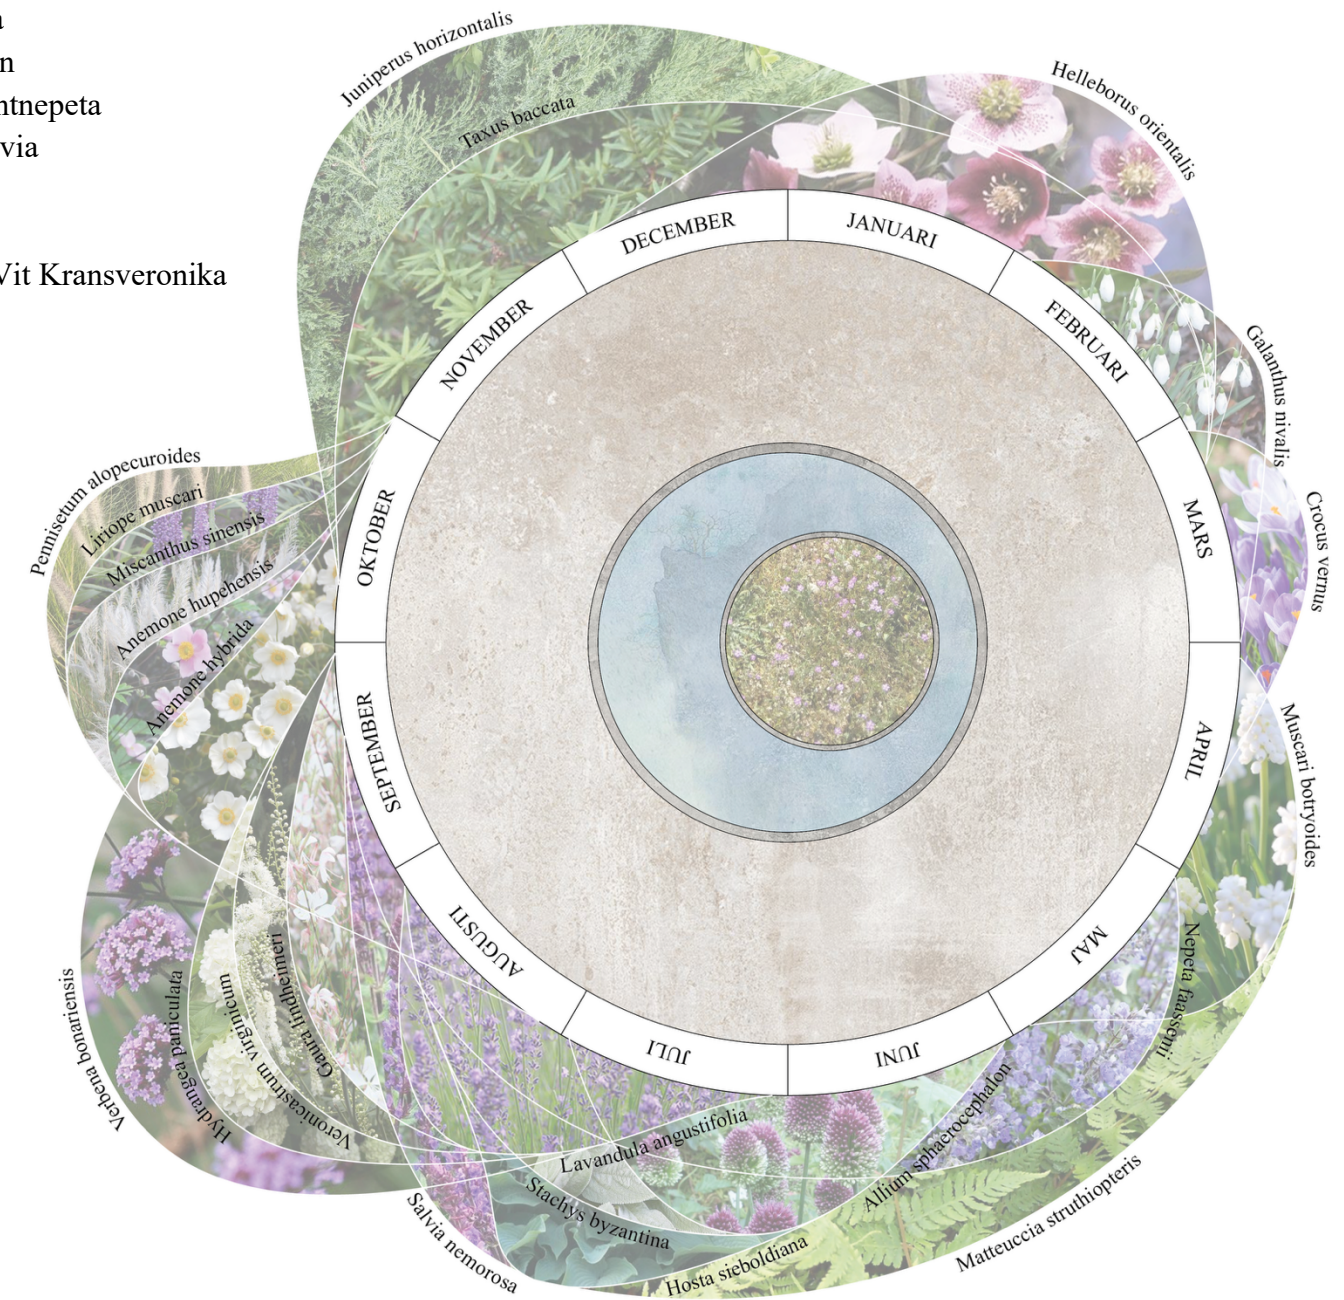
a
n
ntnepeta
via

Vit Kransveronika

Juniperus horizontalis
Taxus baccata
Helleborus orientalis
DECEMBER
JANUARI
NOVEMBER
FEBRUARI
Galanthus nivalis
Crocus vernus
MARS
OKTOBER
Pennisetum alopecuroides
Liriope muscari
Miscanthus sinensis
Anemone hupehensis
Anemone hybrida
SEPTEMBER
APRIL
Muscari botryoides
AUGUSTI
MAJ
Nepeta faassenii
JULI
JUNI
Verbena bonariensis
Hydrangea paniculata
Veronicastrum virginicum
Gaura lindheimeri
Lavandula angustifolia
Allium sphaerocephalon
Stachys byzantina
Salvia nemorosa
Hosta sieboldiana
Matteuccia struthiopteris